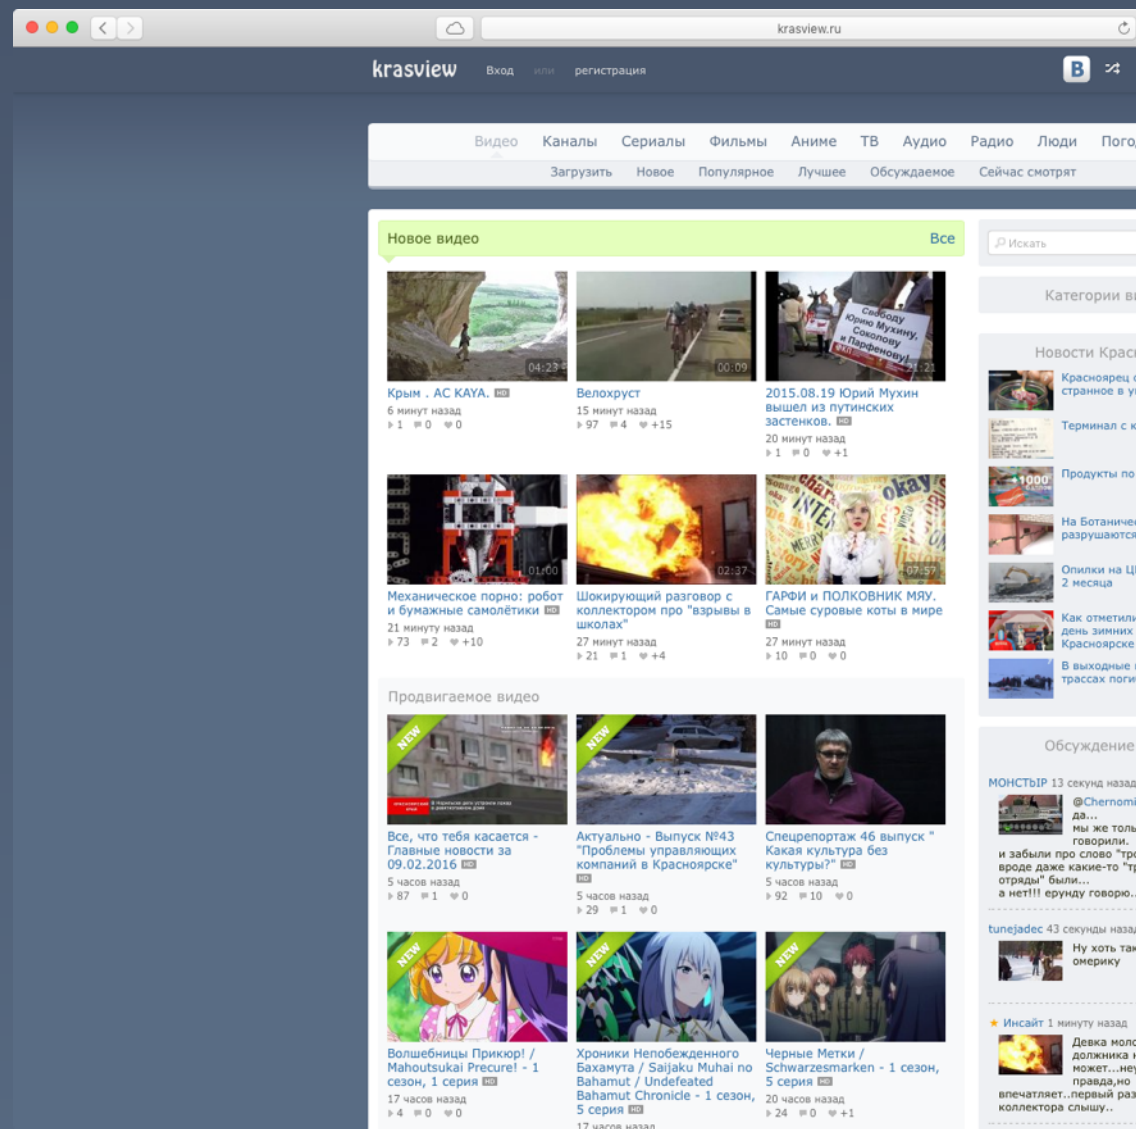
krasview.ru

krasview Вход или регистрация

В

Видео Каналы Сериалы Фильмы Аниме ТВ Аудио Радио Люди Пого

Загрузить Новое Популярное Лучшее Обсуждаемое Сейчас смотрят

Новое видео Все

04:23
Крым . AC KAYA. HD
6 минут назад
1 0 0

00:09
Велохруст
15 минут назад
97 4 +15

Свободу Юрию Мухину, Соколову и Парфенову!
21:21
2015.08.19 Юрий Мухин вышел из путинских застенков. HD
20 минут назад
1 0 +1

01:00
Механическое порно: робот и бумажные самолётики HD
21 минуту назад
73 2 +10

02:37
Шокирующий разговор с коллектором про "взрывы в школах"
27 минут назад
21 1 +4

okay
07:57
ГАРФИ и ПОЛКОВНИК МЯУ. Самые суровые коты в мире HD
27 минут назад
10 0 0

Продвигаемое видео

NEW
Все, что тебя касается - Главные новости за 09.02.2016 HD
5 часов назад
87 1 0

NEW
Актуально - Выпуск №43 "Проблемы управляющих компаний в Красноярске" HD
5 часов назад
29 1 0

Спецрепортаж 46 выпуск " Какая культура без культуры?" HD
5 часов назад
92 10 0

NEW
Волшебницы Прикюр! / Mahoutsukai Precure! - 1 сезон, 1 серия HD
17 часов назад
4 0 0

NEW
Хроники Непобежденного Бахамута / Saijaku Muhai no Bahamut / Undefeated Bahamut Chronicle - 1 сезон, 5 серия HD
17 часов назад

NEW
Черные Метки / Schwarzesmarken - 1 сезон, 5 серия HD
20 часов назад
24 0 +1

Искать

Категории ві

Новости Крас
Красноярец с странное в у
Терминал с к
+1000
Продукты по
На Ботаниче разрушаются
Опилки на Ц 2 месяца
Как отметил день зимних Красноярске
В выходные трассах поги

Обсуждение
МОНСТЫР 13 секунд назад
@Chernomi да... мы же толь говорили. и забыли про слово "тро вроде даже какие-то "т отряды" были... а нет!!! ерунду говорю...
tunejadec 43 секунды назад
Ну хоть так омерику
Инсайт 1 минуту назад
Девка моло должника може...не правда,но впечатляет..первый раз коллектора слышу..